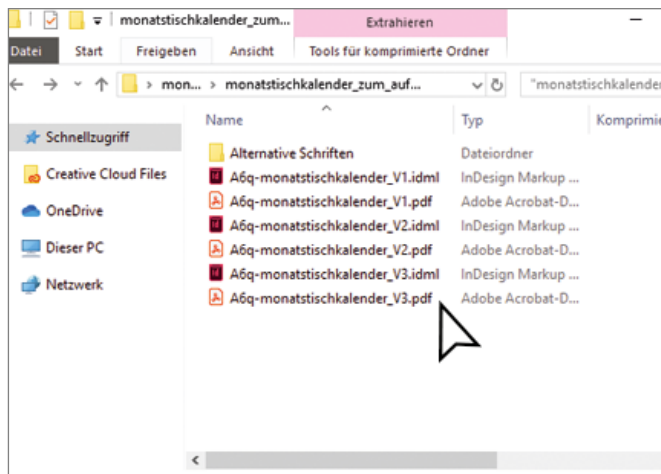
monatstischkalender_zum...

Extrahieren

Datei
Start
Freigeben
Ansicht
Tools für komprimierte Ordner

› mon... › monatstischkalender_zum_auf...

"monatstischkalender

Schnellzugriff
Creative Cloud Files
OneDrive
Dieser PC
Netzwerk

| Name | Typ | Komprimi |
|---|---|---|
| Alternative Schriften | Dateiordner | |
| A6q-monatstischkalender_V1.idml | InDesign Markup ... | |
| A6q-monatstischkalender_V1.pdf | Adobe Acrobat-D... | |
| A6q-monatstischkalender_V2.idml | InDesign Markup ... | |
| A6q-monatstischkalender_V2.pdf | Adobe Acrobat-D... | |
| A6q-monatstischkalender_V3.idml | InDesign Markup ... | |
| A6q-monatstischkalender_V3.pdf | Adobe Acrobat-D... | |